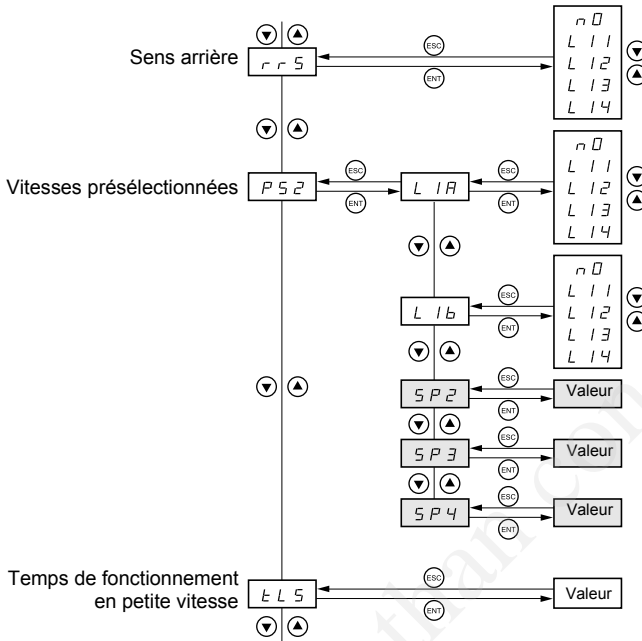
Sens arrière
rrS
ESC
ENT
nO
LI1
LI2
LI3
LI4

Vitesses présélectionnées
PS2
ESC
ENT
LIA
ESC
ENT
nO
LI1
LI2
LI3
LI4

LIb
ESC
ENT
nO
LI1
LI2
LI3
LI4

SP2
ESC
ENT
Valeur

SP3
ESC
ENT
Valeur

SP4
ESC
ENT
Valeur

Temps de fonctionnement en petite vitesse
tLS
ESC
ENT
Valeur